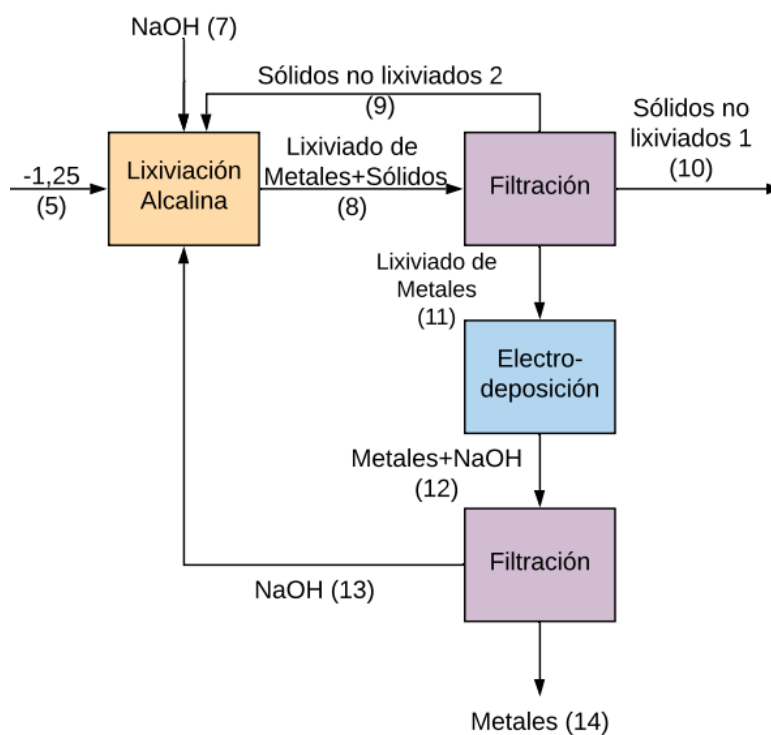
NaOH (7)

Sólidos no lixiviados 2
(9)

-1,25
(5)

Lixiviación Alcalina

Lixiviado de Metales+Sólidos
(8)

Filtración

Sólidos no lixiviados 1
(10)

Lixiviado de Metales
(11)

Electro-deposición

Metales+NaOH
(12)

Filtración

NaOH (13)

Metales (14)